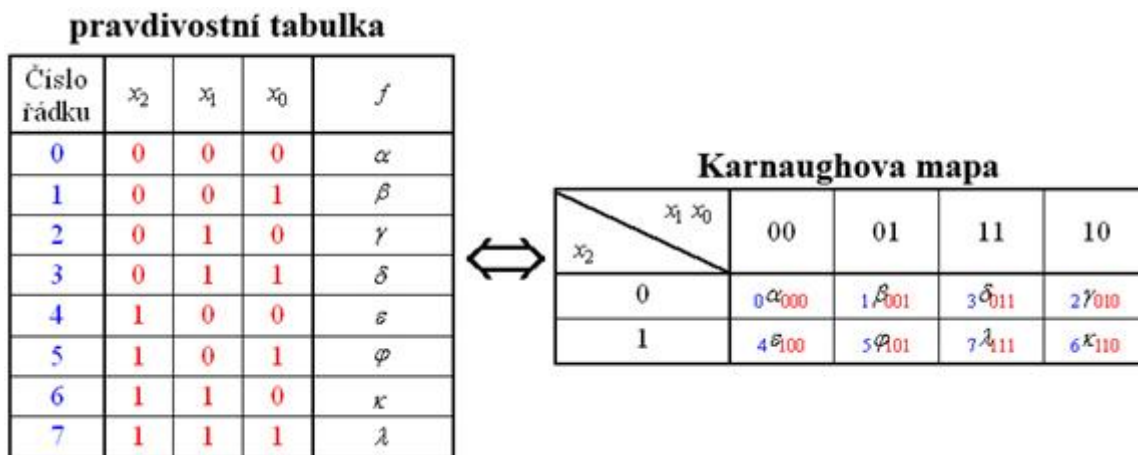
pravdivostní tabulka

| Číslo řádku | $x_2$ | $x_1$ | $x_0$ | $f$ |
|---|---|---|---|---|
| 0 | 0 | 0 | 0 | $\alpha$ |
| 1 | 0 | 0 | 1 | $\beta$ |
| 2 | 0 | 1 | 0 | $\gamma$ |
| 3 | 0 | 1 | 1 | $\delta$ |
| 4 | 1 | 0 | 0 | $\varepsilon$ |
| 5 | 1 | 0 | 1 | $\varphi$ |
| 6 | 1 | 1 | 0 | $\kappa$ |
| 7 | 1 | 1 | 1 | $\lambda$ |

$\Longleftrightarrow$

Karnaughova mapa

| $x_2$ \ $x_1\ x_0$ | 00 | 01 | 11 | 10 |
|---|---|---|---|---|
| 0 | $_0\alpha_{000}$ | $_1\beta_{001}$ | $_3\delta_{011}$ | $_2\gamma_{010}$ |
| 1 | $_4\varepsilon_{100}$ | $_5\varphi_{101}$ | $_7\lambda_{111}$ | $_6\kappa_{110}$ |